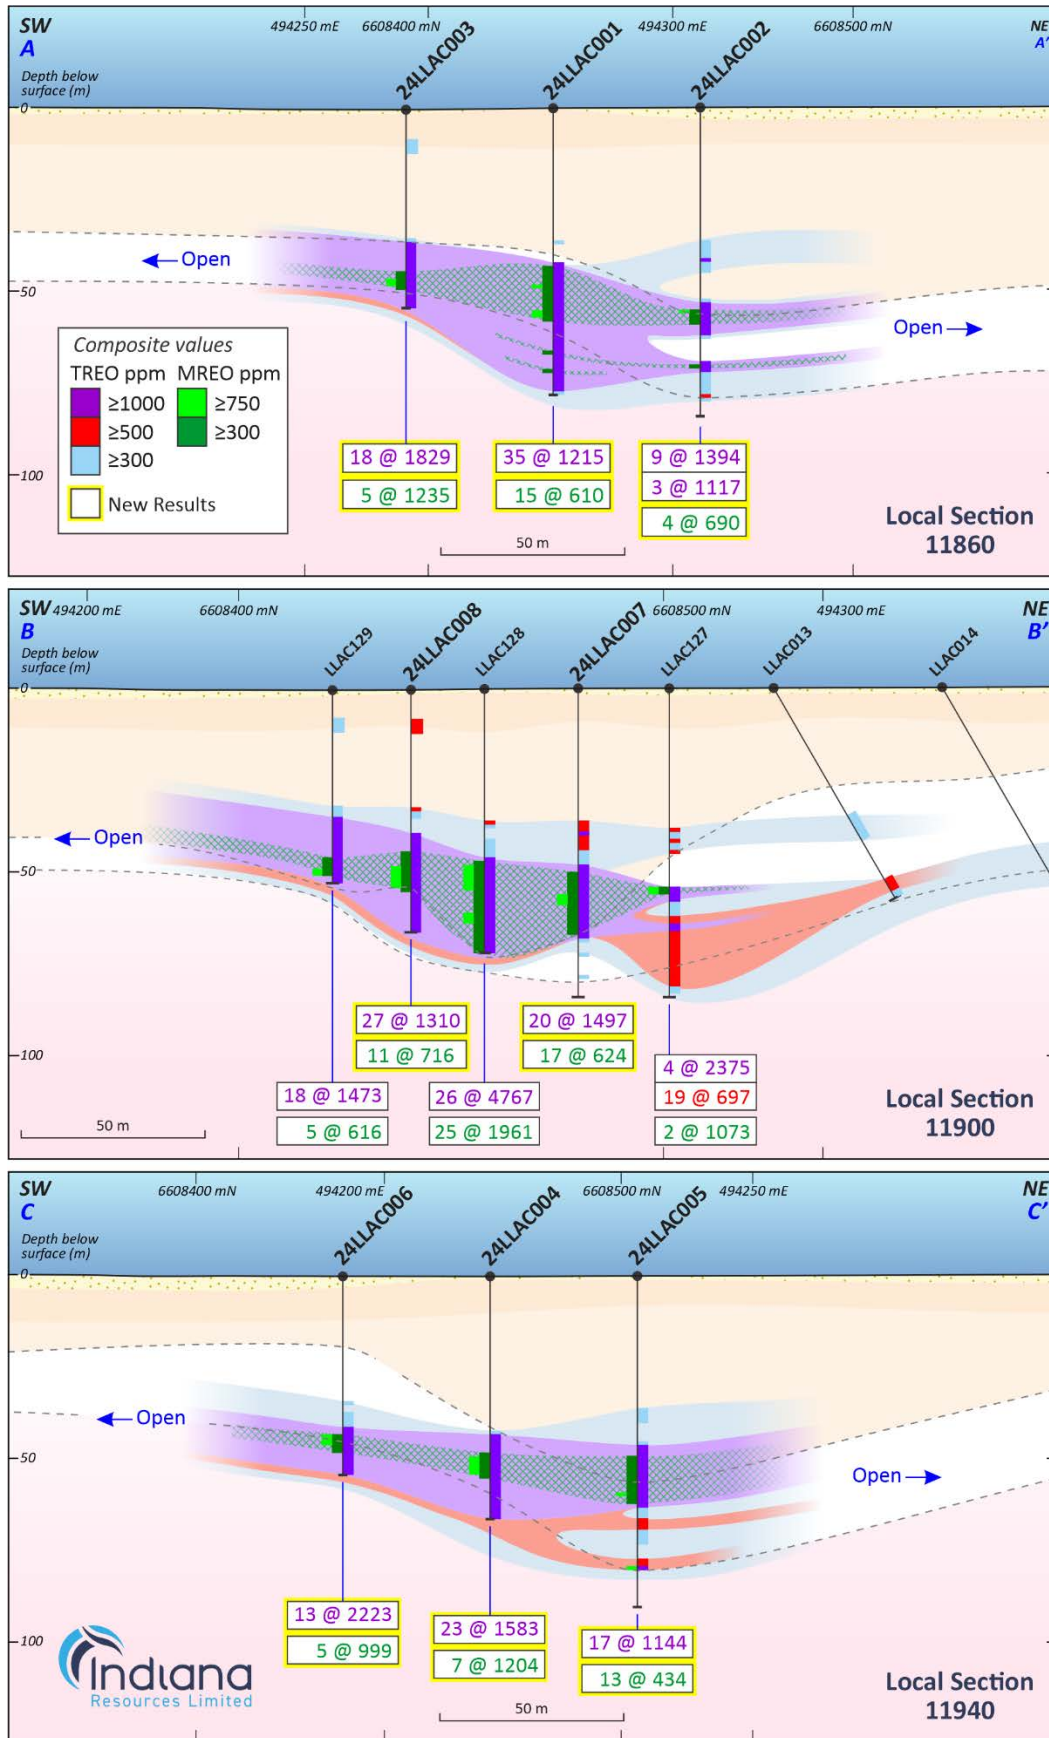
SW
A
494250 mE 6608400 mN 494300 mE 6608500 mN
NE
A'
Depth below surface (m)
24LLAC003
24LLAC001
24LLAC002
0
50
100
Open
Open
Composite values
TREO ppm MREO ppm
≥1000 ≥750
≥500 ≥300
≥300
New Results
18 @ 1829
5 @ 1235
35 @ 1215
15 @ 610
9 @ 1394
3 @ 1117
4 @ 690
50 m
Local Section 11860

SW
B
494200 mE 6608400 mN 6608500 mN 494300 mE
NE
B'
Depth below surface (m)
LLAC129
24LLAC008
LLAC128
24LLAC007
LLAC127
LLAC013
LLAC014
0
50
100
Open
27 @ 1310
11 @ 716
20 @ 1497
17 @ 624
18 @ 1473
5 @ 616
26 @ 4767
25 @ 1961
4 @ 2375
19 @ 697
2 @ 1073
50 m
Local Section 11900

SW
C
6608400 mN 494200 mE 6608500 mN 494250 mE
NE
C'
Depth below surface (m)
24LLAC006
24LLAC004
24LLAC005
0
50
100
Open
Open
13 @ 2223
5 @ 999
23 @ 1583
7 @ 1204
17 @ 1144
13 @ 434
50 m
Indiana Resources Limited
Local Section 11940